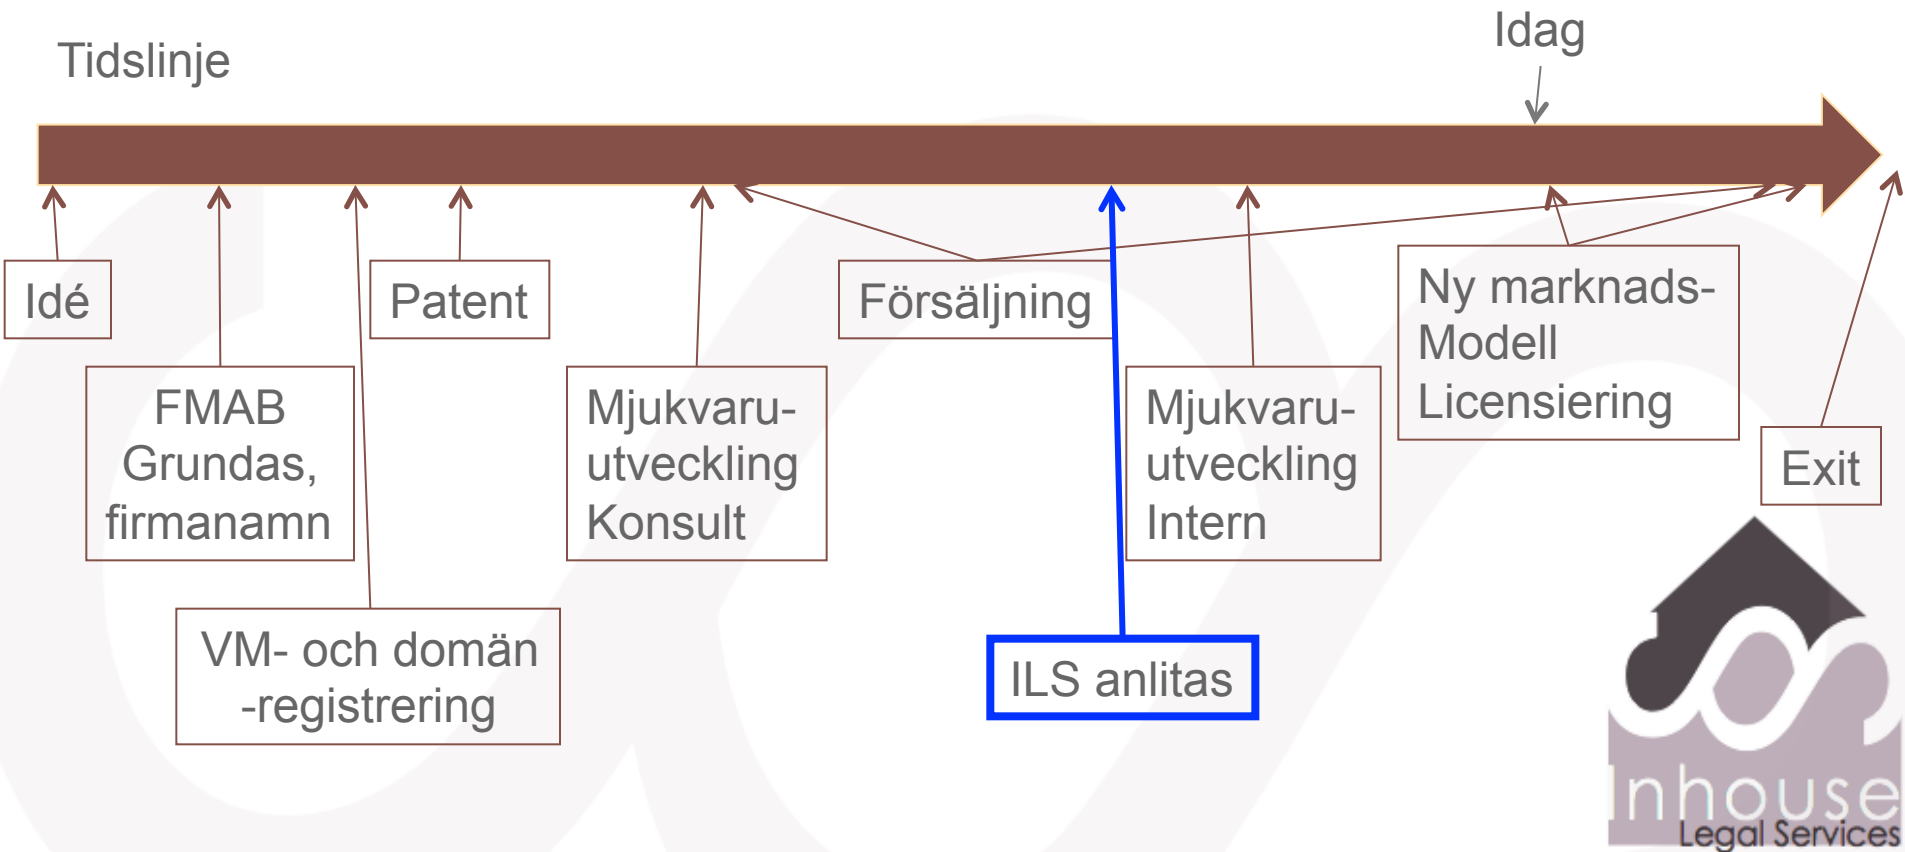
Tidslinje

Idag

Idé

FMAB Grundas, firmanamn

VM- och domän -registrering

Patent

Mjukvaruutveckling Konsult

Försäljning

ILS anlitas

Mjukvaruutveckling Intern

Ny marknads-Modell Licensiering

Exit

Inhouse Legal Services